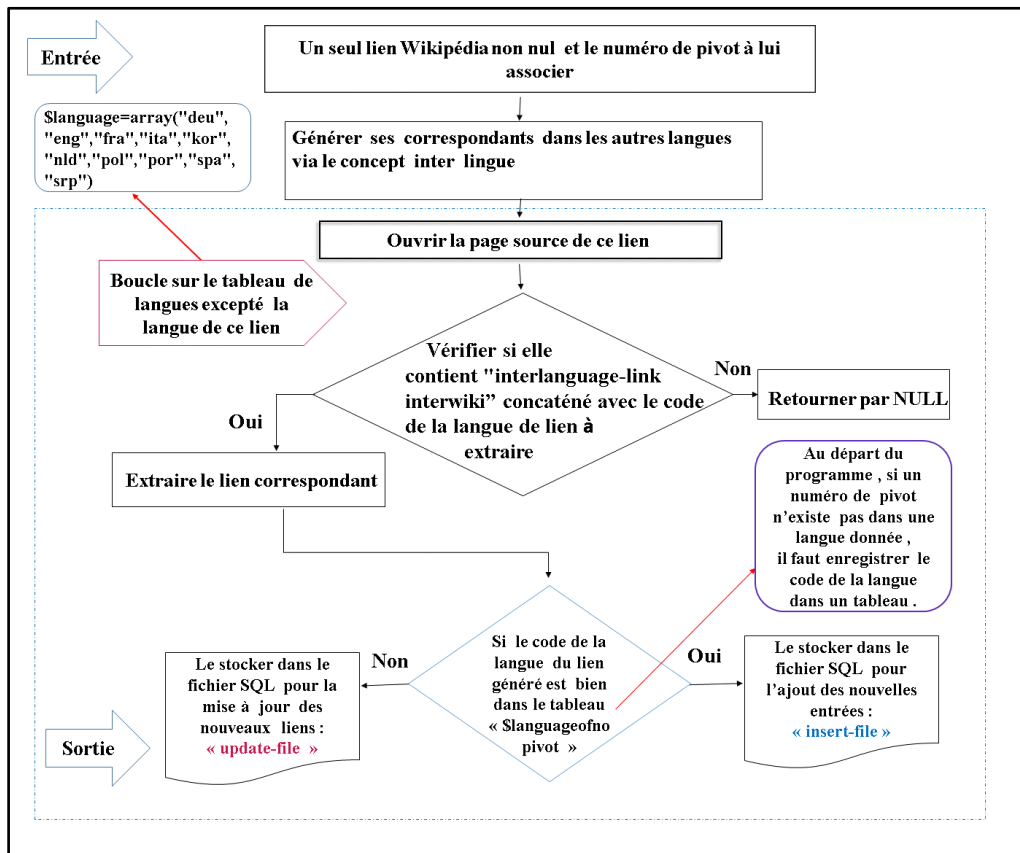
Entrée

Un seul lien Wikipédia non nul et le numéro de pivot à lui associer

$language=array("deu", "eng","fra","ita","kor", "nld","pol","por","spa", "srp")

Générer ses correspondants dans les autres langues via le concept inter lingue

Ouvrir la page source de ce lien

Boucle sur le tableau de langues excepté la langue de ce lien

Vérifier si elle contient "interlanguage-link interwiki" concaténé avec le code de la langue de lien à extraire

Non

Retourner par NULL

Oui

Extraire le lien correspondant

Au départ du programme , si un numéro de pivot n'existe pas dans une langue donnée , il faut enregistrer le code de la langue dans un tableau .

Le stocker dans le fichier SQL pour la mise à jour des nouveaux liens : « update-file »

Non

Si le code de la langue du lien généré est bien dans le tableau « $languageofno pivot »

Oui

Le stocker dans le fichier SQL pour l'ajout des nouvelles entrées : « insert-file »

Sortie